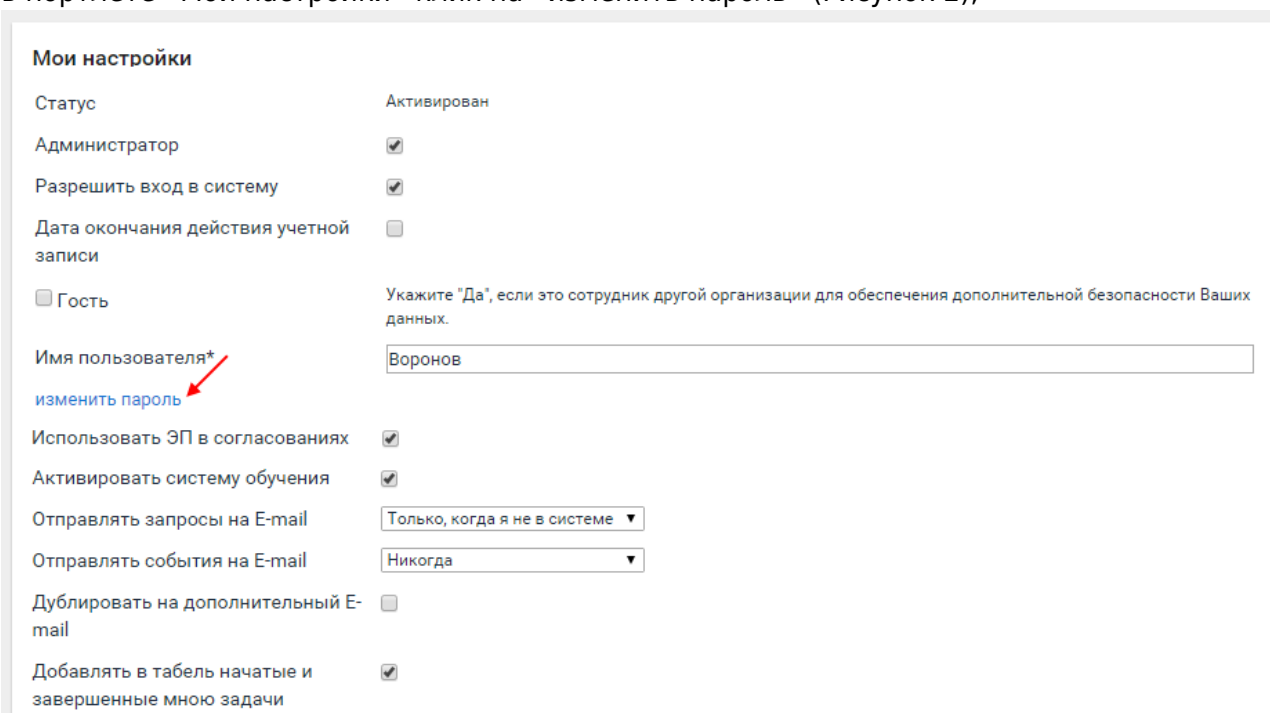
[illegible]

Мои настройки

Статус Активирован

Администратор

Разрешить вход в систему

Дата окончания действия учетной записи

Гость

Укажите "Да", если это сотрудник другой организации для обеспечения дополнительной безопасности Ваших данных.

Имя пользователя* Воронов

изменить пароль

Использовать ЭП в согласованиях

Активировать систему обучения

Отправлять запросы на E-mail Только, когда я не в системе

Отправлять события на E-mail Никогда

Дублировать на дополнительный E-mail

Добавлять в табель начатые и завершенные мною задачи